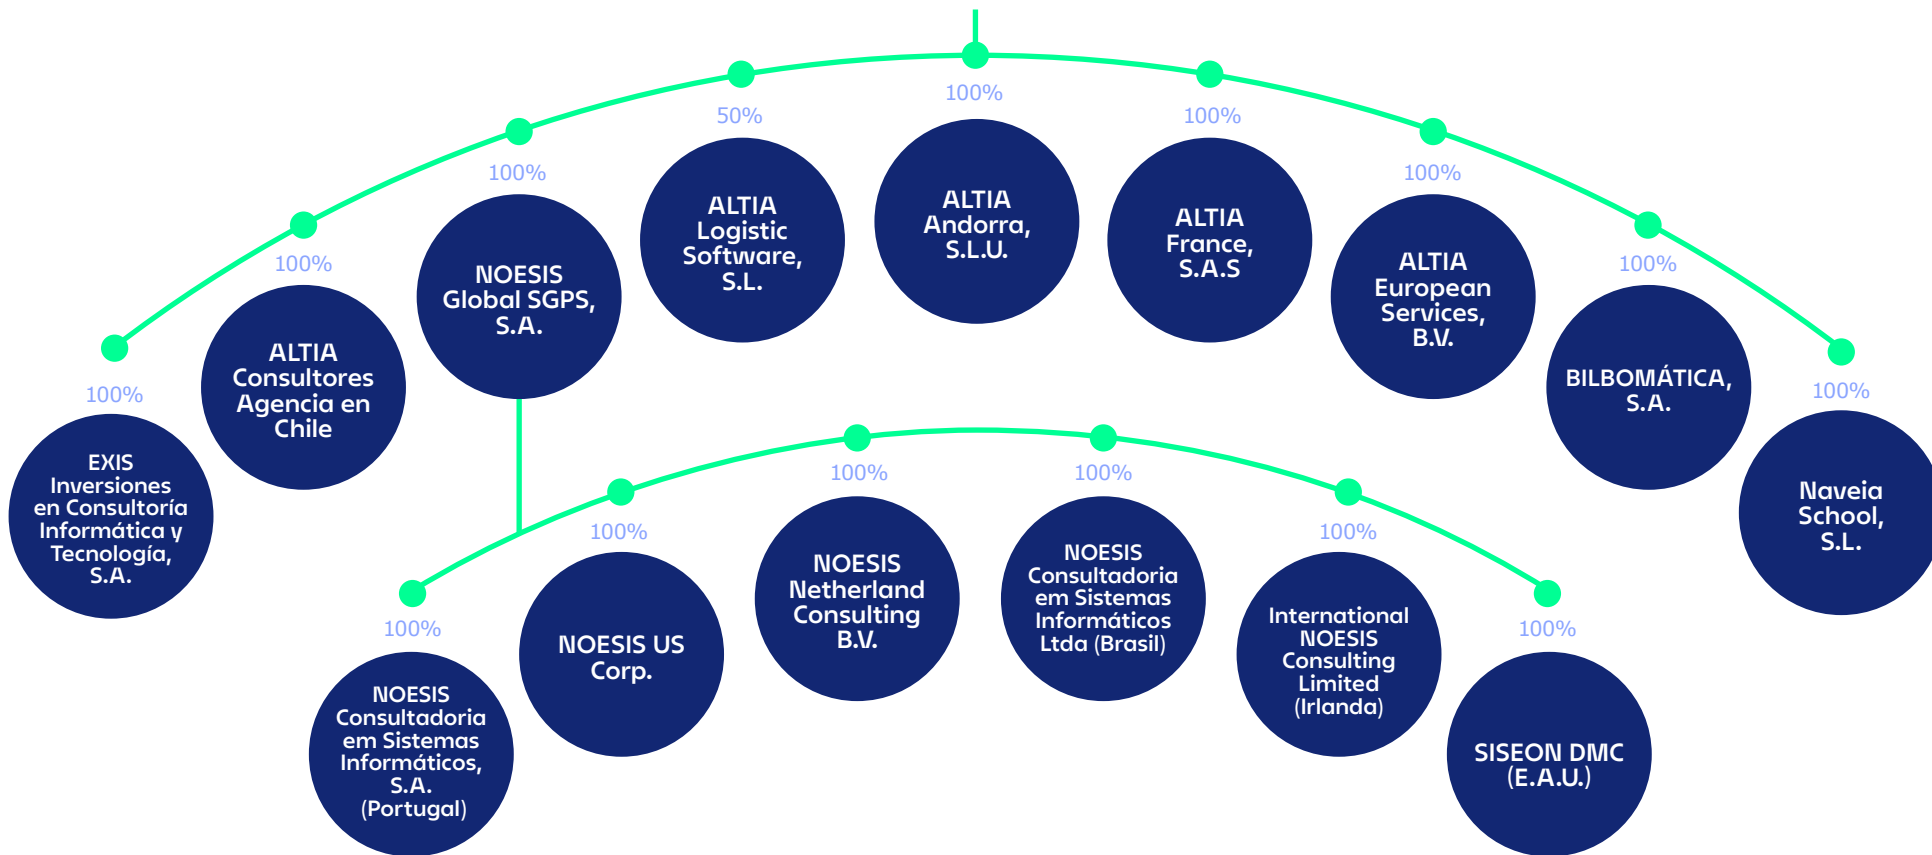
100%
EXIS Inversiones en Consultoría Informática y Tecnología, S.A.

100%
ALTIA Consultores Agencia en Chile

100%
NOESIS Global SGPS, S.A.

50%
ALTIA Logistic Software, S.L.

100%
ALTIA Andorra, S.L.U.

100%
ALTIA France, S.A.S

100%
ALTIA European Services, B.V.

100%
BILBOMÁTICA, S.A.

100%
Naveia School, S.L.

100%
NOESIS Consultadoria em Sistemas Informáticos, S.A. (Portugal)

100%
NOESIS US Corp.

100%
NOESIS Netherland Consulting B.V.

100%
NOESIS Consultadoria em Sistemas Informáticos Ltda (Brasil)

100%
International NOESIS Consulting Limited (Irlanda)

100%
SISEON DMC (E.A.U.)